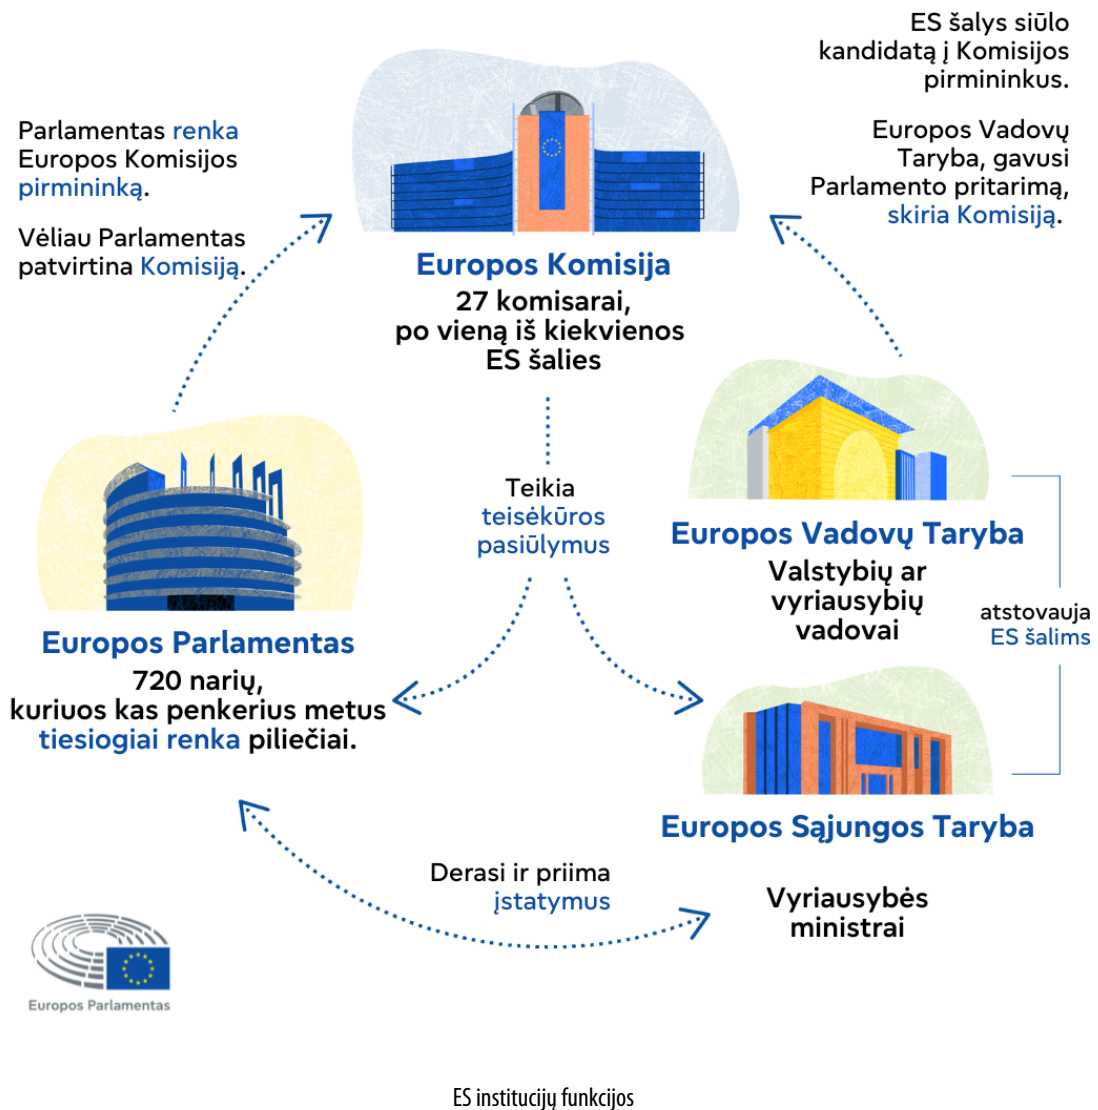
ES šalys siūlo kandidatą į Komisijos pirmininkus.

Europos Vadovų Taryba, gavusi Parlamento pritarimą, skiria Komisiją.

Parlamentas renka Europos Komisijos pirmininką.

Vėliau Parlamentas patvirtina Komisiją.

Europos Komisija
27 komisarai, po vieną iš kiekvienos ES šalies

Teikia teisėkūros pasiūlymus

Europos Vadovų Taryba
Valstybių ar vyriausybių vadovai

atstovauja ES šalims

Europos Parlamentas
720 narių, kuriuos kas penkerius metus tiesiogiai renka piliečiai.

Europos Sąjungos Taryba
Vyriausybės ministrai

Derasi ir priima įstatymus

Europos Parlamentas

ES institucijų funkcijos